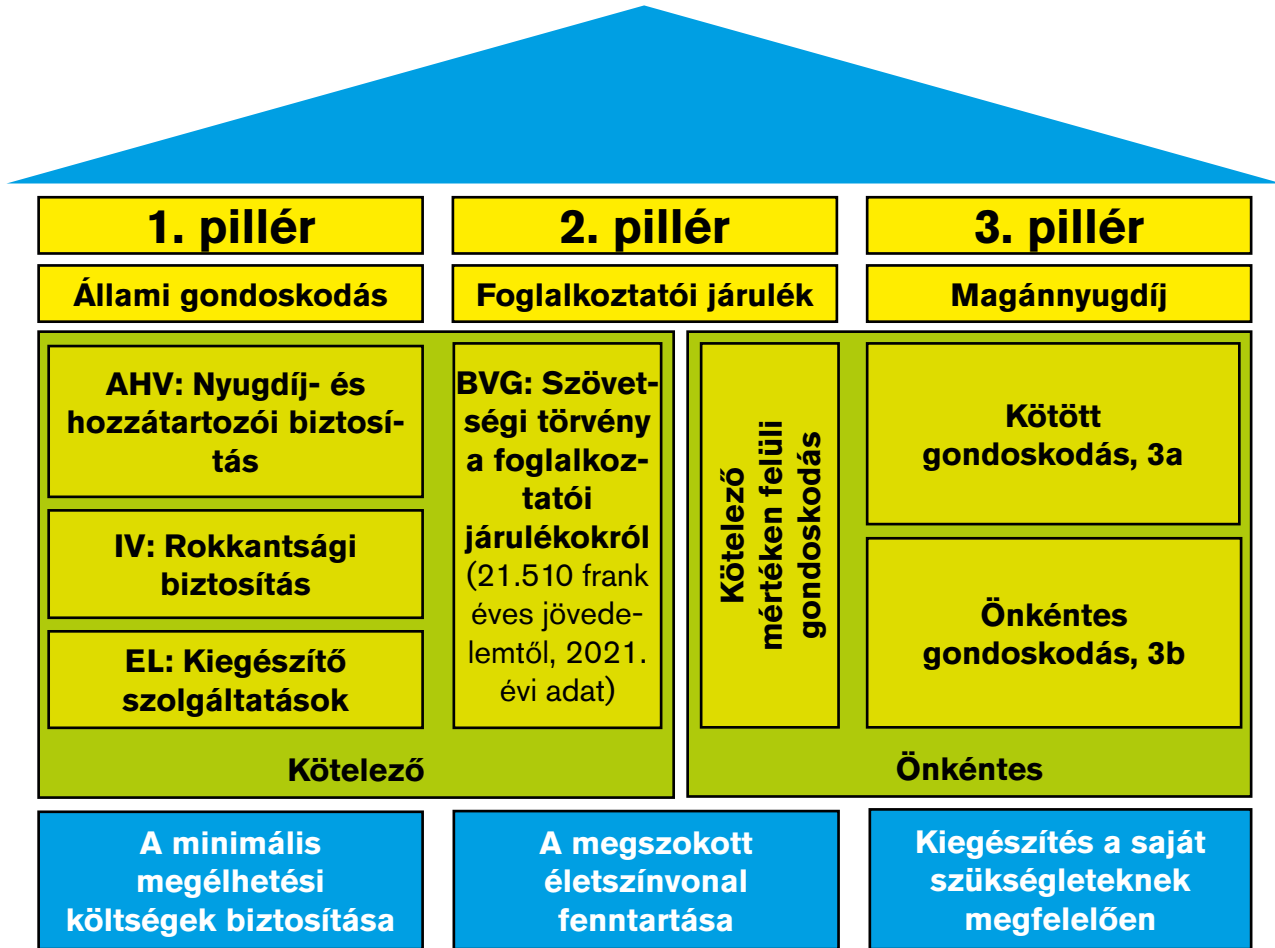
1. pillér

Állami gondoskodás

AHV: Nyugdíj- és hozzátartozói biztosítás

IV: Rokkantsági biztosítás

EL: Kiegészítő szolgáltatások

2. pillér

Foglalkoztatói járulék

BVG: Szövetségi törvény a foglalkoztatói járulékokról (21.510 frank éves jövedelemtől, 2021. évi adat)

Kötelező

3. pillér

Magánnyugdíj

Kötelező mértéken felüli gondoskodás

Kötött gondoskodás, 3a

Önkéntes gondoskodás, 3b

Önkéntes

A minimális megélhetési költségek biztosítása

A megszokott életszínvonal fenntartása

Kiegészítés a saját szükségleteknek megfelelően